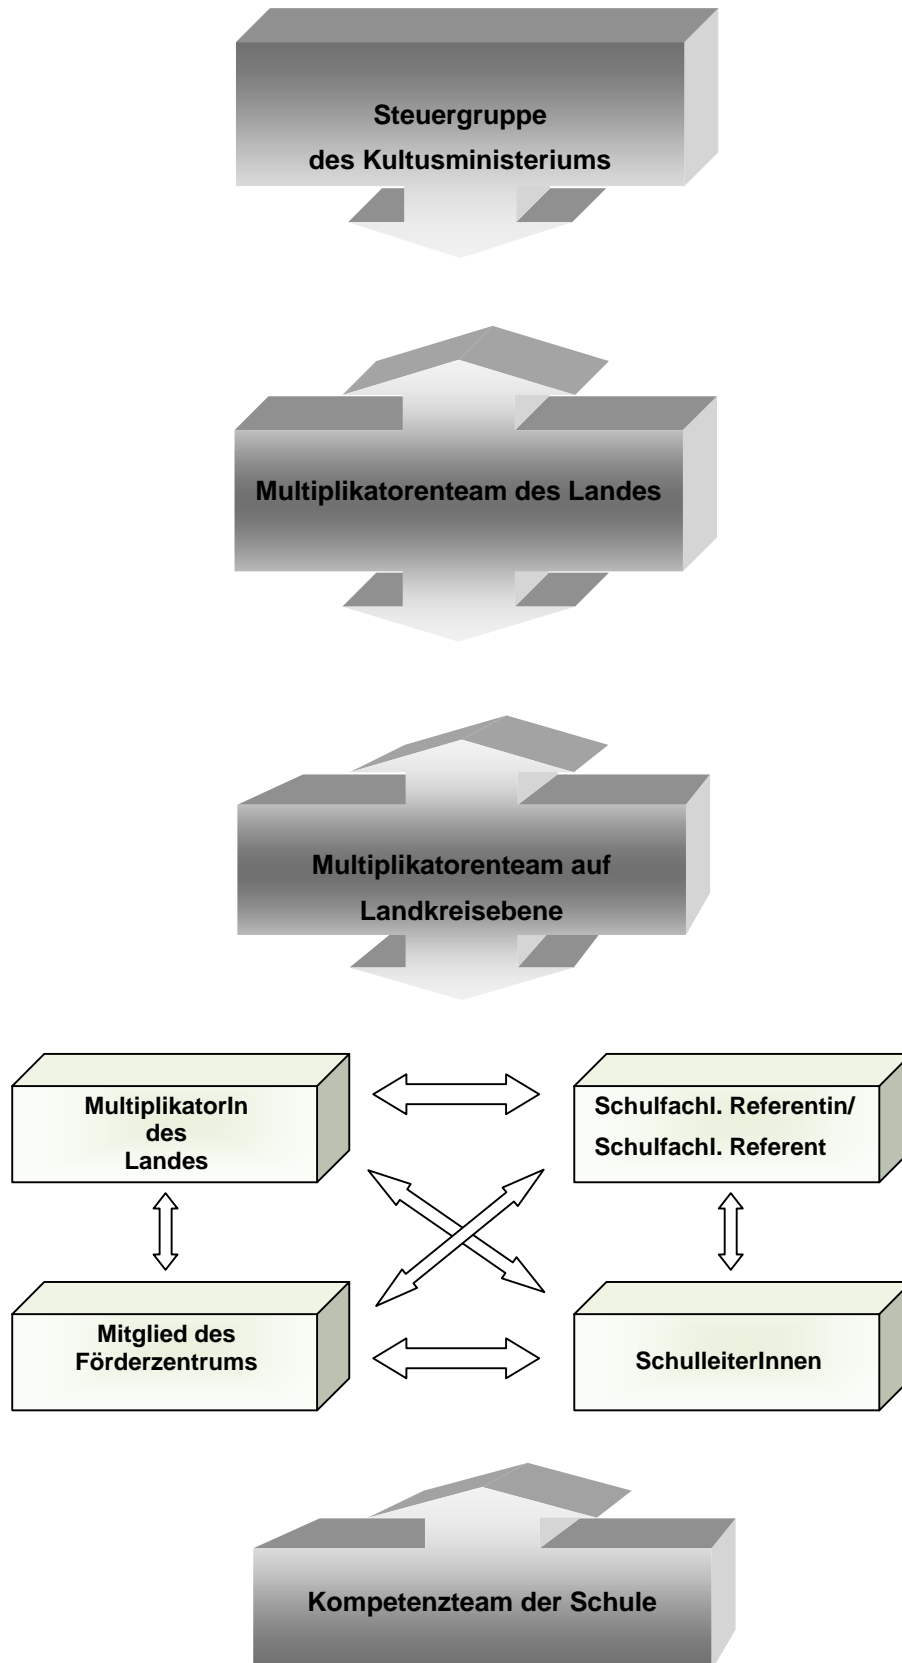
Steuergruppe
des Kultusministeriums

Multiplikatorenteam des Landes

Multiplikatorenteam auf
Landkreisebene

MultiplikatorIn
des
Landes

Schulfachl. Referentin/
Schulfachl. Referent

Mitglied des
Förderzentrums

SchulleiterInnen

Kompetenzteam der Schule